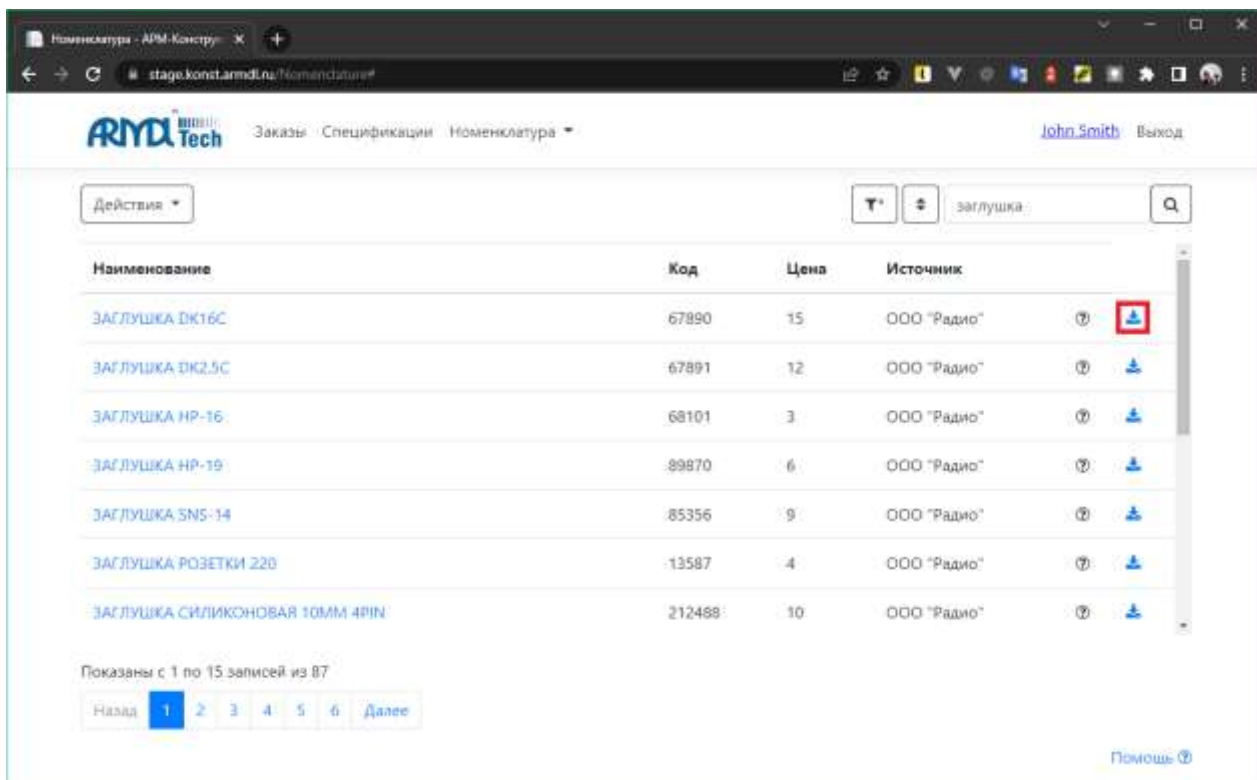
Номенклатура - АРМ-Конструк ×

stage.konst.armdl.ru/Nomenclature#

ARMDL Tech

Заказы Спецификации Номенклатура ▾

John Smith Выход

Действия ▾

заглушка

| Наименование | Код | Цена | Источник |
|---|---|---|---|
| ЗАГЛУШКА DK16C | 67890 | 15 | ООО "Радио" |
| ЗАГЛУШКА DK2.5C | 67891 | 12 | ООО "Радио" |
| ЗАГЛУШКА HP-16 | 68101 | 3 | ООО "Радио" |
| ЗАГЛУШКА HP-19 | 89870 | 6 | ООО "Радио" |
| ЗАГЛУШКА SNS-14 | 85356 | 9 | ООО "Радио" |
| ЗАГЛУШКА РОЗЕТКИ 220 | 13587 | 4 | ООО "Радио" |
| ЗАГЛУШКА СИЛИКОНОВАЯ 10ММ 4PIN | 212488 | 10 | ООО "Радио" |

Показаны с 1 по 15 записей из 87

Назад 1 2 3 4 5 6 Далее

Помощь